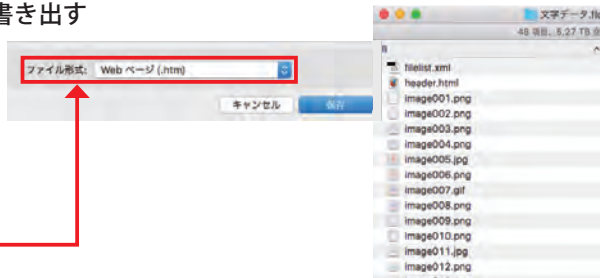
書き出す

ファイル形式: Web ページ (.htm)

キャンセル 保存

文字データ.fil
48 項目、5.27 TB 空

filelist.xml
header.html
image001.png
image002.png
image003.png
image004.png
image005.jpg
image006.png
image007.gif
image008.png
image009.png
image010.png
image011.jpg
image012.png